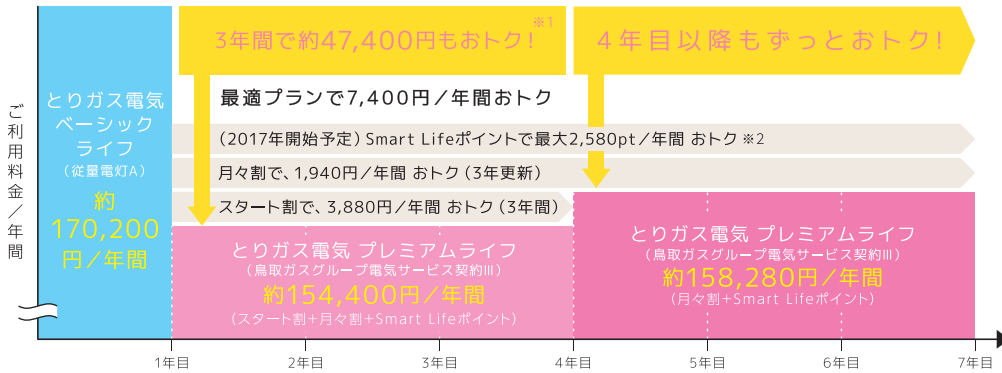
ご利用料金／年間

とりガス電気ベーシックライフ
（従量電灯A）
約170,200円／年間

3年間で約47,400円もおトク！※1

4年目以降もずっとおトク！

最適プランで7,400円／年間おトク

（2017年開始予定）Smart Lifeポイントで最大2,580pt／年間 おトク ※2

月々割で、1,940円／年間 おトク（3年更新）

スタート割で、3,880円／年間 おトク（3年間）

とりガス電気 プレミアムライフ
（鳥取ガスグループ電気サービス契約III）
約154,400円／年間
（スタート割+月々割+Smart Lifeポイント）

とりガス電気 プレミアムライフ
（鳥取ガスグループ電気サービス契約III）
約158,280円／年間
（月々割+Smart Lifeポイント）

1年目 2年目 3年目 4年目 5年目 6年目 7年目